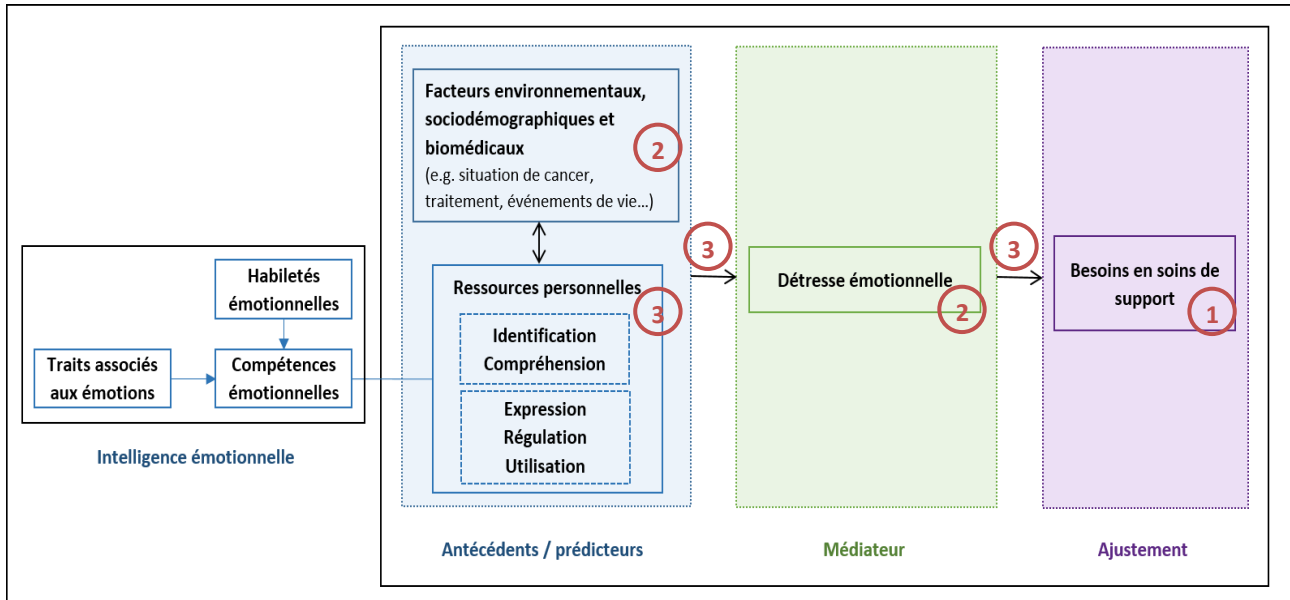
Habiletés émotionnelles

Traits associés aux émotions

Compétences émotionnelles

Intelligence émotionnelle

Facteurs environnementaux, sociodémographiques et biomédicaux
(e.g. situation de cancer, traitement, événements de vie...)

2

Ressources personnelles

3

Identification
Compréhension

Expression
Régulation
Utilisation

3

Détresse émotionnelle

2

3

Besoins en soins de support

1

Antécédents / prédicteurs

Médiateur

Ajustement